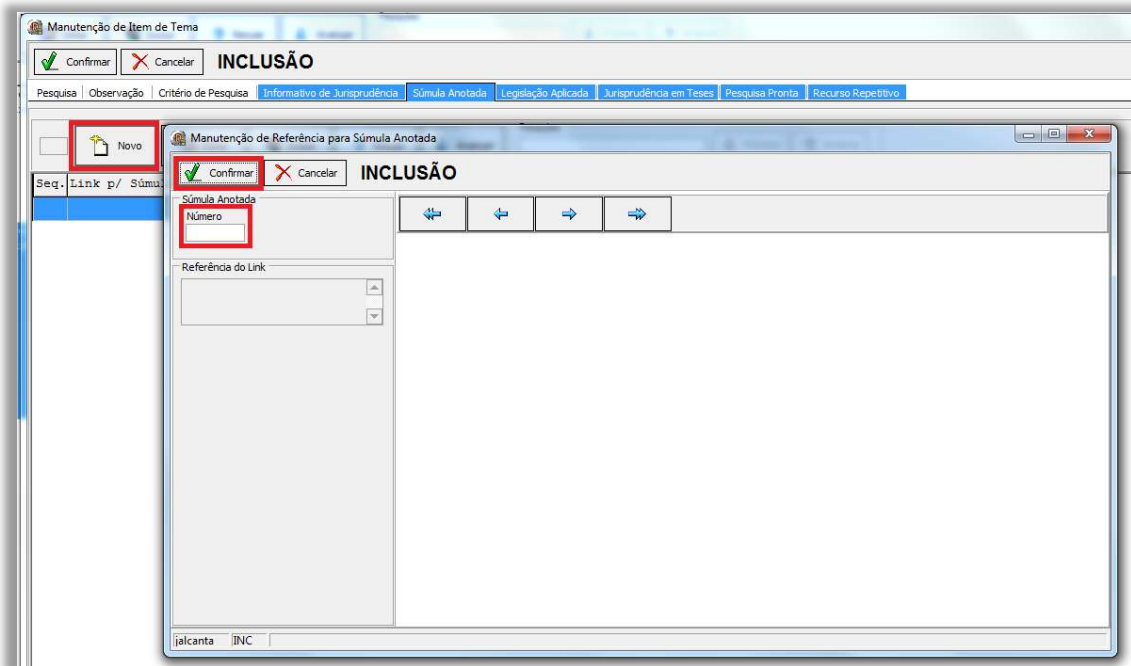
Manutenção de Item de Tema

Confirmar Cancelar INCLUSÃO

Pesquisa | Observação | Critério de Pesquisa | Informativo de Jurisprudência | Súmula Anotada | Legislação Aplicada | Jurisprudência em Teses | Pesquisa Pronta | Recurso Repetitivo

Novo

Seq. Link p/ Súmul

Manutenção de Referência para Súmula Anotada

Confirmar Cancelar INCLUSÃO

Súmula Anotada
Número

Referência do Link

jalcanta INC